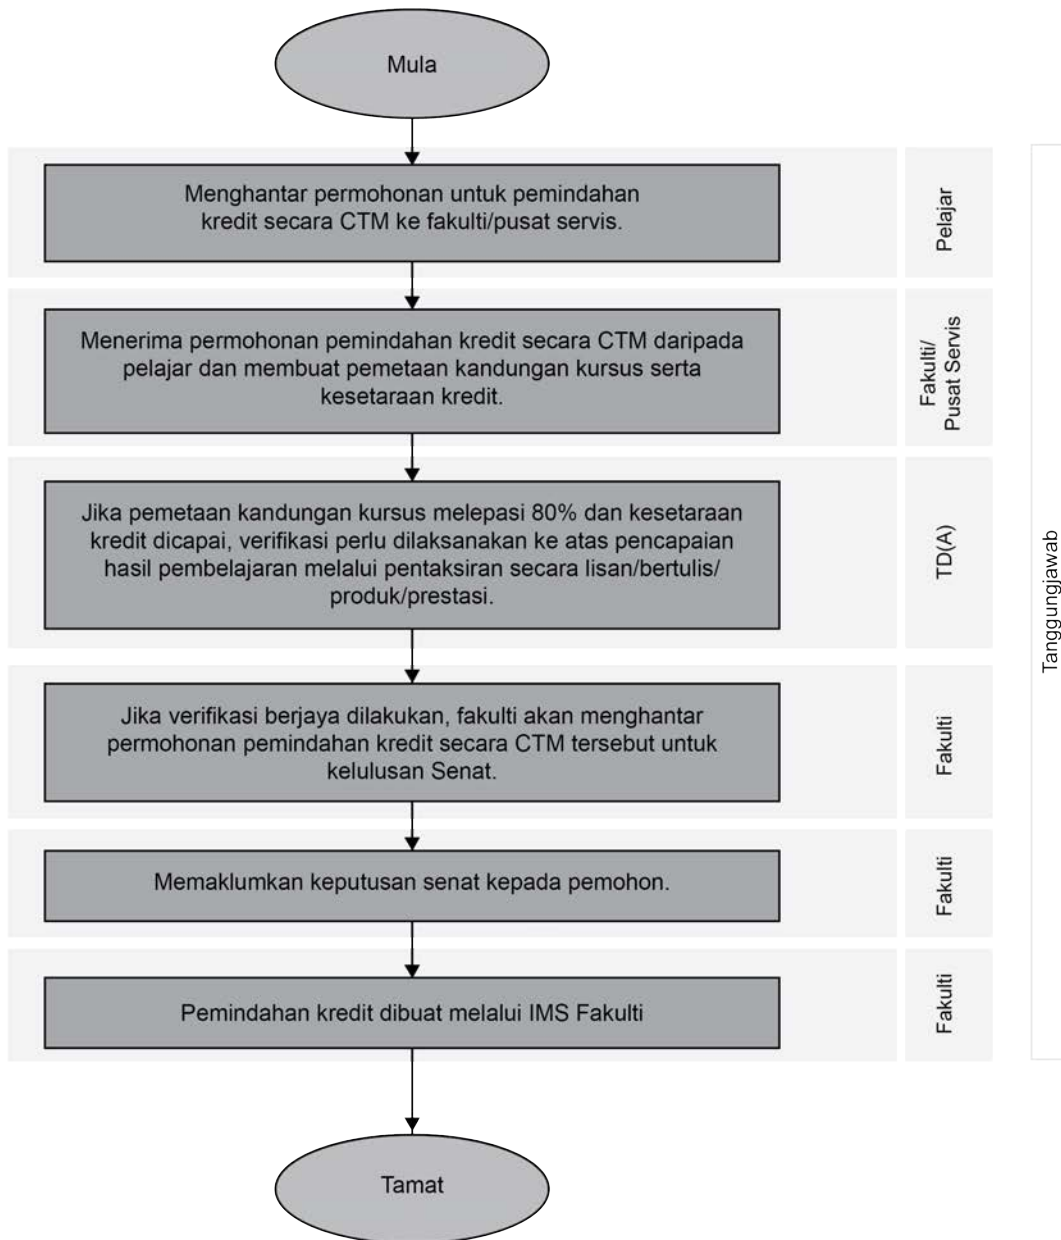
Mula

Menghantar permohonan untuk pemindahan kredit secara CTM ke fakulti/pusat servis.

Pelajar

Menerima permohonan pemindahan kredit secara CTM daripada pelajar dan membuat pemetaan kandungan kursus serta kesetaraan kredit.

Fakulti/ Pusat Servis

Jika pemetaan kandungan kursus melepasi 80% dan kesetaraan kredit dicapai, verifikasi perlu dilaksanakan ke atas pencapaian hasil pembelajaran melalui pentaksiran secara lisan/bertulis/ produk/prestasi.

TD(A)

Jika verifikasi berjaya dilakukan, fakulti akan menghantar permohonan pemindahan kredit secara CTM tersebut untuk kelulusan Senat.

Fakulti

Memaklumkan keputusan senat kepada pemohon.

Fakulti

Pemindahan kredit dibuat melalui IMS Fakulti

Fakulti

Tanggungjawab

Tamat